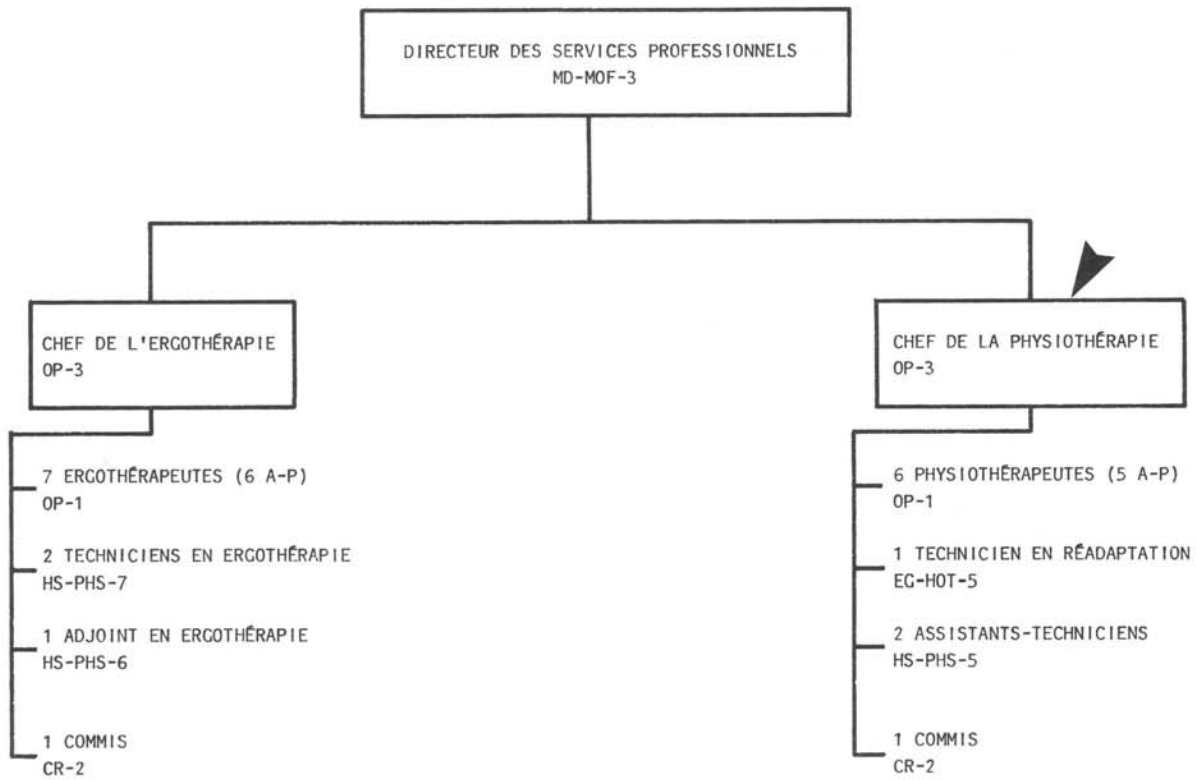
DIRECTEUR DES SERVICES PROFESSIONNELS
MD-MOF-3

CHEF DE L'ERGOTHÉRAPIE
OP-3

7 ERGOTHÉRAPEUTES (6 A-P)
OP-1

2 TECHNICIENS EN ERGOTHÉRAPIE
HS-PHS-7

1 ADJOINT EN ERGOTHÉRAPIE
HS-PHS-6

1 COMMIS
CR-2

CHEF DE LA PHYSIOTHÉRAPIE
OP-3

6 PHYSIOTHÉRAPEUTES (5 A-P)
OP-1

1 TECHNICIEN EN RÉADAPTATION
EG-HOT-5

2 ASSISTANTS-TECHNICIENS
HS-PHS-5

1 COMMIS
CR-2